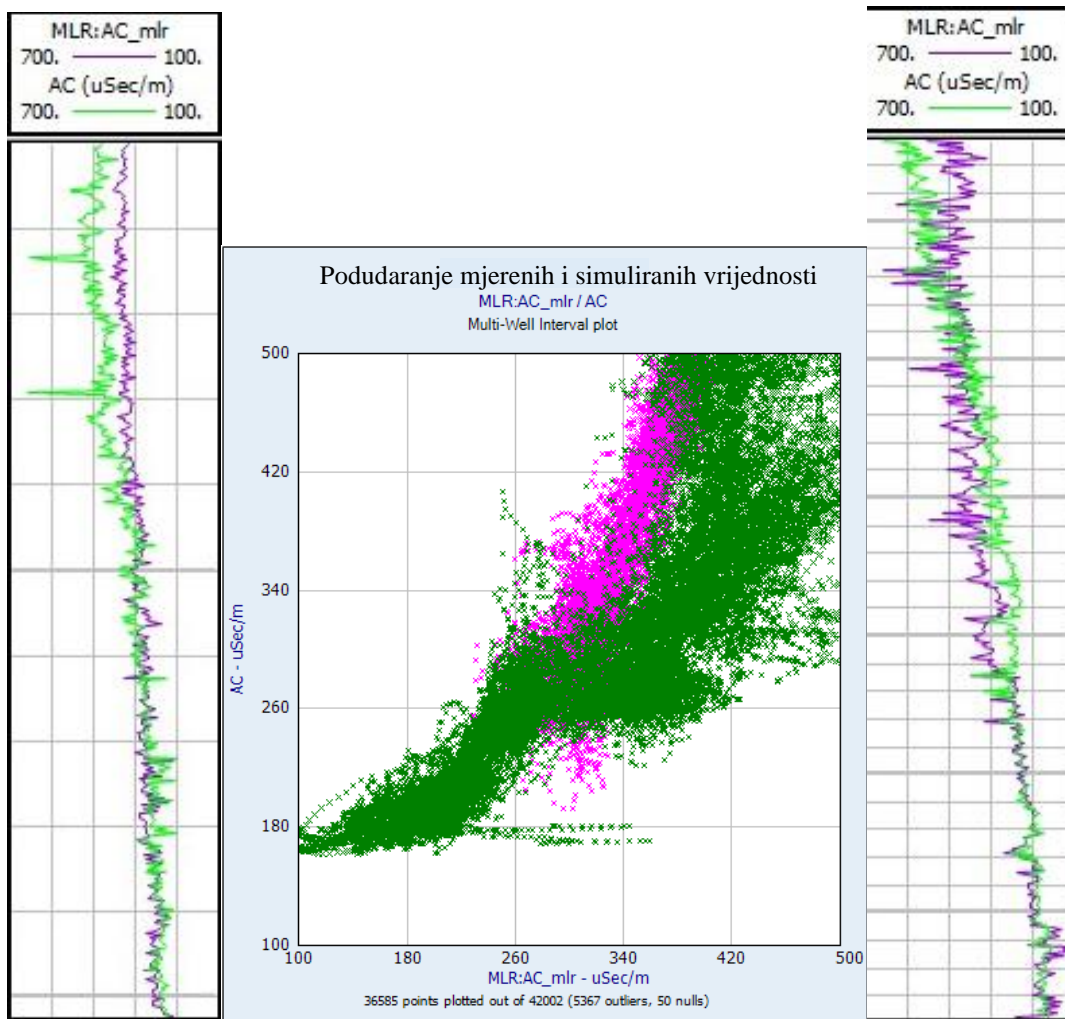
MLR:AC_mlr
700. 100.
AC (uSec/m)
700. 100.

Podudaranje mjerenih i simuliranih vrijednosti
MLR:AC_mlr / AC
Multi-Well Interval plot

500
420
340
260
180
100
AC - uSec/m

100 180 260 340 420 500
MLR:AC_mlr - uSec/m
36585 points plotted out of 42002 (5367 outliers, 50 nulls)

MLR:AC_mlr
700. 100.
AC (uSec/m)
700. 100.